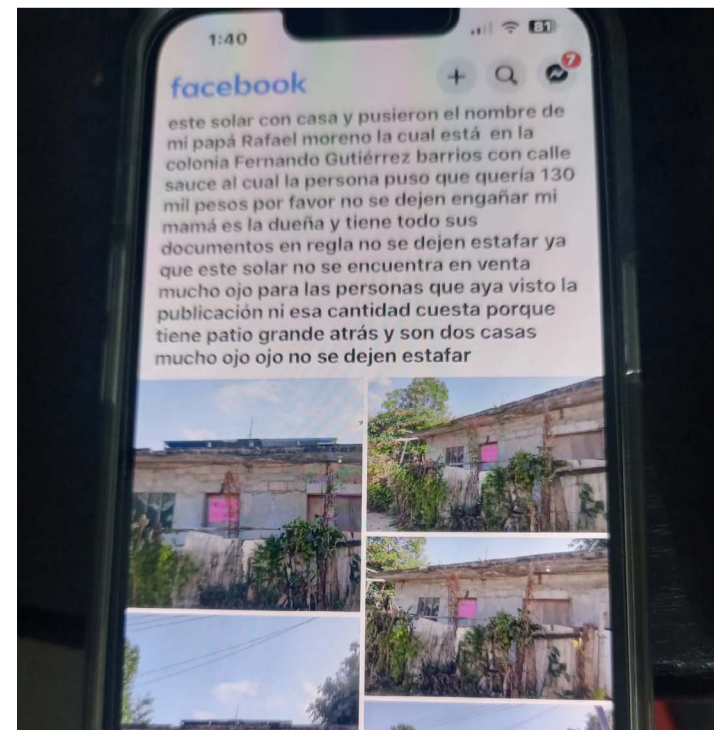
1:40

61

facebook

+

7

este solar con casa y pusieron el nombre de mi papá Rafael moreno la cual está en la colonia Fernando Gutiérrez barrios con calle sauce al cual la persona puso que quería 130 mil pesos por favor no se dejen engañar mi mamá es la dueña y tiene todo sus documentos en regla no se dejen estafar ya que este solar no se encuentra en venta mucho ojo para las personas que aya visto la publicación ni esa cantidad cuesta porque tiene patio grande atrás y son dos casas mucho ojo ojo no se dejen estafar